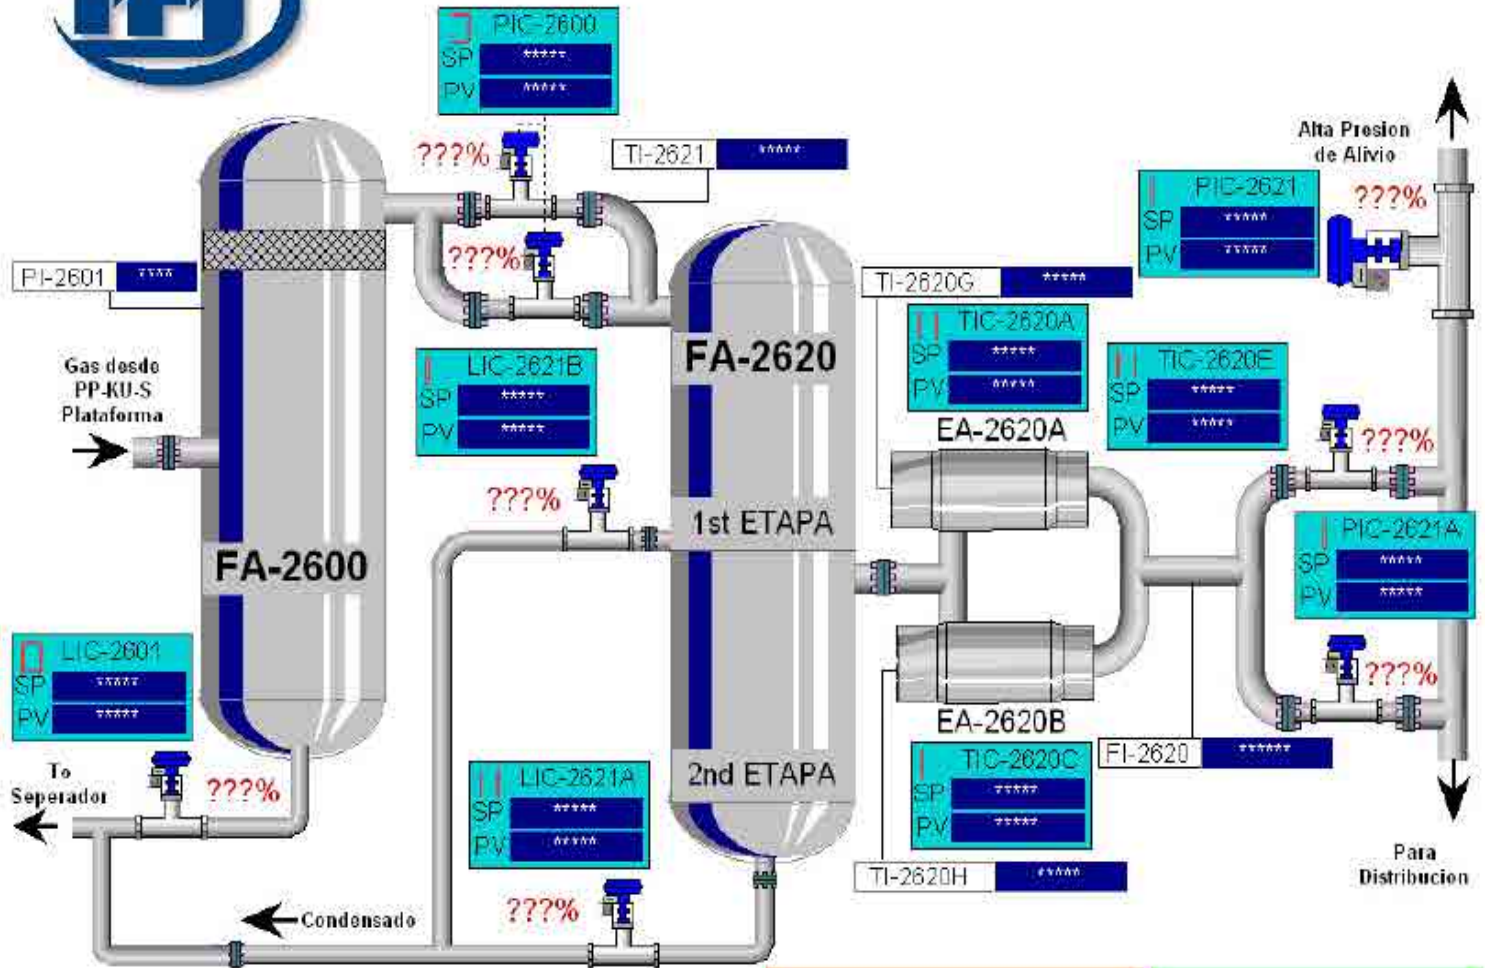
PIC-2600
SP *****
PV *****

???%

TI-2621 *****

???%

PI-2601 ****

Alta Presion de Alivio

PIC-2621
SP *****
PV *****

???%

TI-2620G *****

FA-2620

TIC-2620A
SP *****
PV *****

TIC-2620E
SP *****
PV *****

Gas desde PP-KU-S Plataforma

LIC-2621B
SP *****
PV *****

EA-2620A

???%

???%

1st ETAPA

PIC-2621A
SP *****
PV *****

FA-2600

LIC-2601
SP *****
PV *****

???%

EA-2620B

FI-2620 ******

TIC-2620C
SP *****
PV *****

To Seperador

???%

LIC-2621A
SP *****
PV *****

2nd ETAPA

Para Distribucion

TI-2620H *****

Condensado

???%